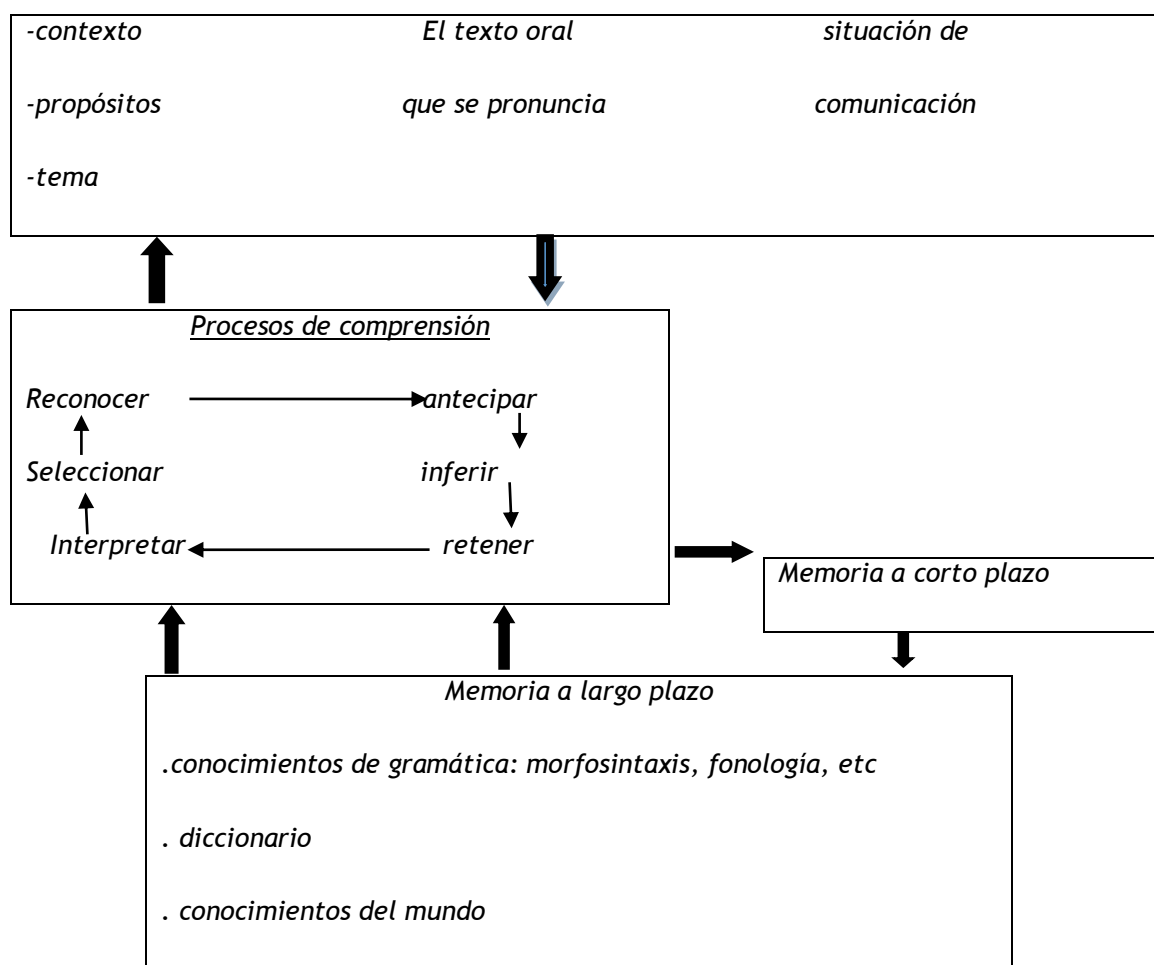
-contexto

-propósitos

-tema

El texto oral que se pronuncia

situación de comunicación

Procesos de comprensión

Reconocer

antecipar

Seleccionar

inferir

Interpretar

retener

Memoria a corto plazo

Memoria a largo plazo

.conocimientos de gramática: morfosintaxis, fonología, etc

. diccionario

. conocimientos del mundo